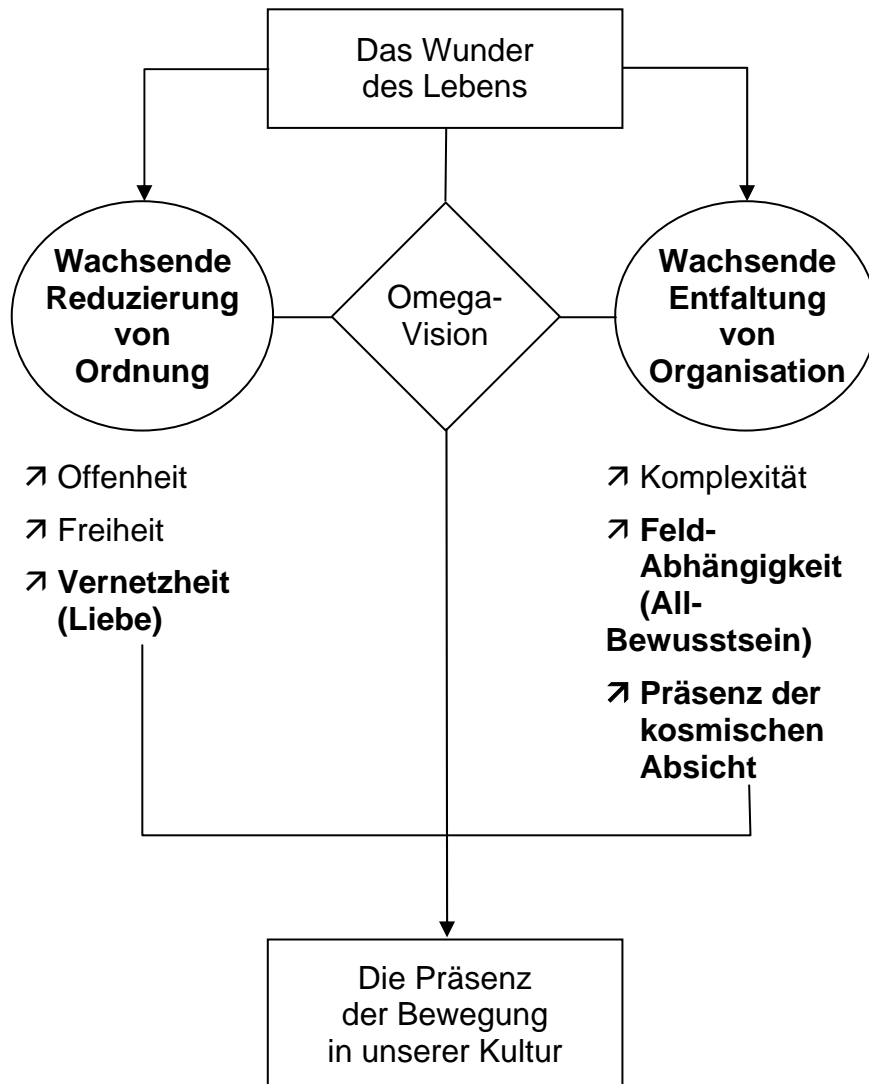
Das Wunder des Lebens

**Wachsende Reduzierung von Ordnung**

Omega-Vision

**Wachsende Entfaltung von Organisation**

↗ Offenheit
↗ Freiheit
↗ **Vernetzheit (Liebe)**

↗ Komplexität
↗ **Feld-Abhängigkeit (All-Bewusstsein)**
↗ **Präsenz der kosmischen Absicht**

Die Präsenz der Bewegung in unserer Kultur